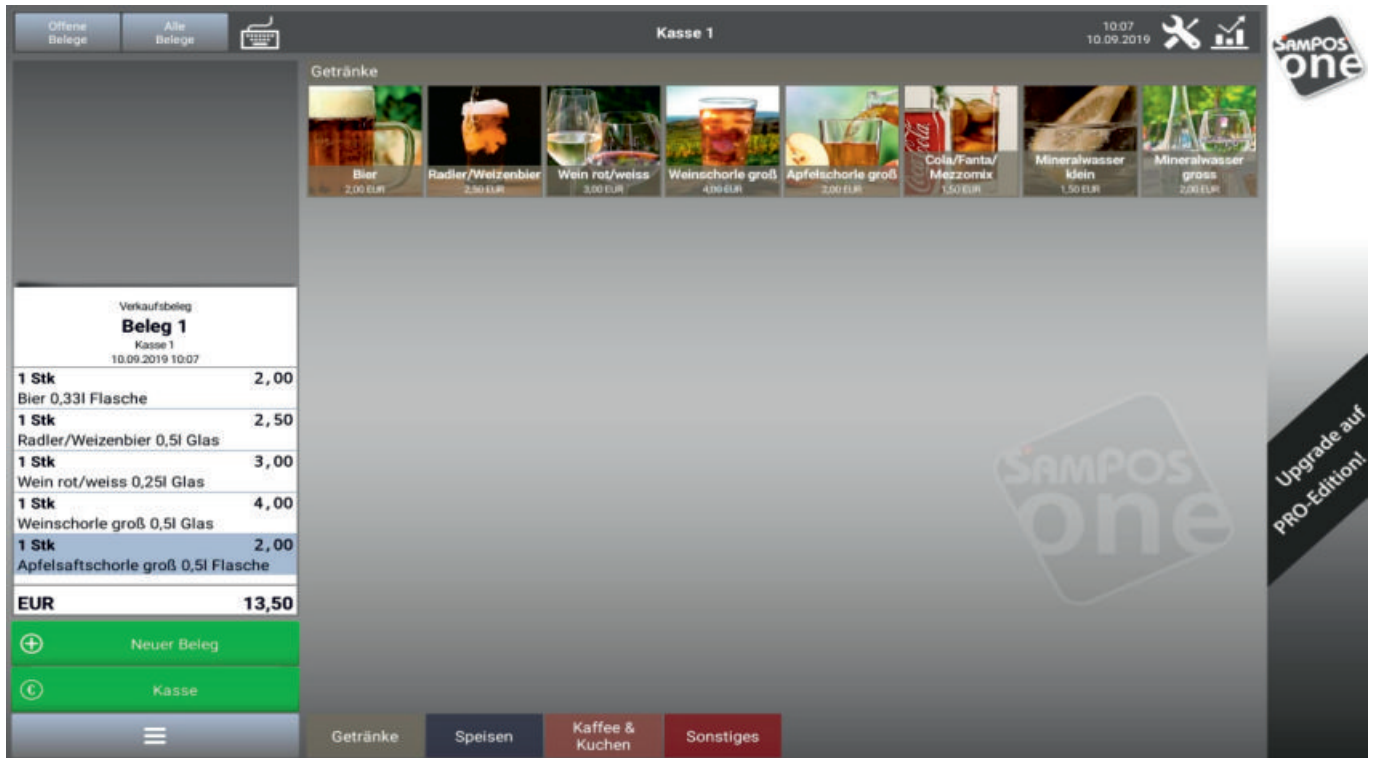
Offene Belege

Alle Belege

Kasse 1

10:07
10.09.2019

SAMPOS one

Getränke

Bier
2,00 EUR

Radler/Weizenbier
2,50 EUR

Wein rot/weiss
3,00 EUR

Weinschorle groß
4,00 EUR

Apfelschorle groß
2,00 EUR

Cola/Fanta/Mezzomix
1,50 EUR

Mineralwasser klein
1,50 EUR

Mineralwasser gross
2,00 EUR

Verkaufsbeleg
Beleg 1
Kasse 1
10.09.2019 10:07

| | |
|---|---|
| 1 Stk | 2,00 |
| Bier 0,33l Flasche | |
| 1 Stk | 2,50 |
| Radler/Weizenbier 0,5l Glas | |
| 1 Stk | 3,00 |
| Wein rot/weiss 0,25l Glas | |
| 1 Stk | 4,00 |
| Weinschorle groß 0,5l Glas | |
| 1 Stk | 2,00 |
| Apfelsaftschorle groß 0,5l Flasche | |
| EUR | 13,50 |

Neuer Beleg

Kasse

SAMPOS one

Upgrade auf PRO-Edition!

Getränke

Speisen

Kaffee & Kuchen

Sonstiges